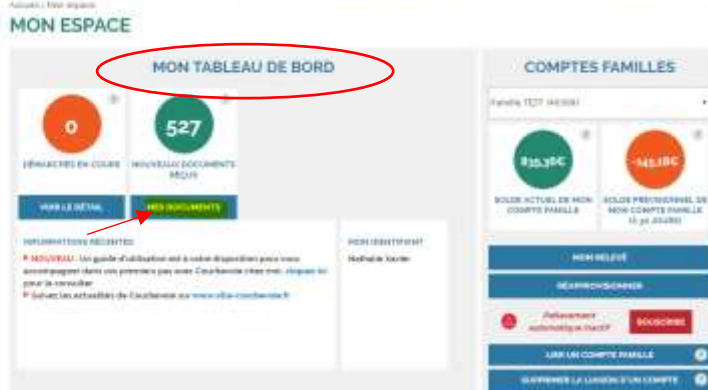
Accueil / Mon espace

MON ESPACE

MON TABLEAU DE BORD

0

DÉMARCHES EN COURS

527

NOUVEAUX DOCUMENTS REÇUS

VOIR LE DÉTAIL

MES DOCUMENTS

INFORMATIONS RÉCENTES

NOUVEAU : Un guide d'utilisation est à votre disposition pour vous accompagner dans vos premiers pas avec Courbevoie chez moi, cliquez ici pour le consulter

Suivez les actualités de Courbevoie sur www.ville-courbevoie.fr

MON IDENTIFIANT

Nathalie Xavier

COMPTES FAMILLES

Famille TEST (46308)

835,38€

SOLDE ACTUEL DE MON COMPTE FAMILLE

-145,18€

SOLDE PRÉVISIONNEL DE MON COMPTE FAMILLE (à 30 JOURS)

MON RELEVÉ

RÉAPPROVISIONNER

Prélèvement automatique inactif

SOUSCRIRE

LIER UN COMPTE FAMILLE

SUPPRIMER LA LIAISON D'UN COMPTE